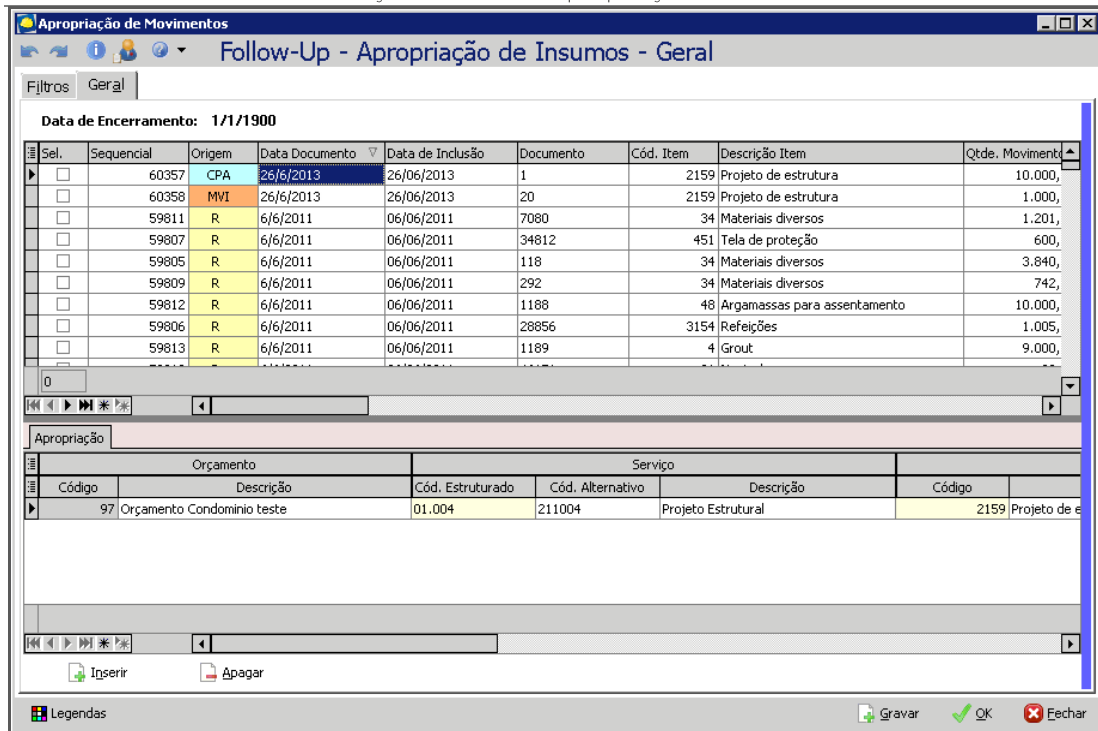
Apropriação de Movimentos

Follow-Up - Apropriação de Insumos - Geral

Filtros | Geral

Data de Encerramento: 1/1/1900

| Sel. | Sequencial | Origem | Data Documento | Data de Inclusão | Documento | Cód. Item | Descrição Item | Qtde. Movimento |
|---|---|---|---|---|---|---|---|---|
| ☐ | 60357 | CPA | 26/6/2013 | 26/06/2013 | 1 | 2159 | Projeto de estrutura | 10.000, |
| ☐ | 60358 | MVI | 26/6/2013 | 26/06/2013 | 20 | 2159 | Projeto de estrutura | 1.000, |
| ☐ | 59811 | R | 6/6/2011 | 06/06/2011 | 7080 | 34 | Materiais diversos | 1.201, |
| ☐ | 59807 | R | 6/6/2011 | 06/06/2011 | 34812 | 451 | Tela de proteção | 600, |
| ☐ | 59805 | R | 6/6/2011 | 06/06/2011 | 118 | 34 | Materiais diversos | 3.840, |
| ☐ | 59809 | R | 6/6/2011 | 06/06/2011 | 292 | 34 | Materiais diversos | 742, |
| ☐ | 59812 | R | 6/6/2011 | 06/06/2011 | 1188 | 48 | Argamassas para assentamento | 10.000, |
| ☐ | 59806 | R | 6/6/2011 | 06/06/2011 | 28856 | 3154 | Refeições | 1.005, |
| ☐ | 59813 | R | 6/6/2011 | 06/06/2011 | 1189 | 4 | Grout | 9.000, |

0

Apropriação

| Orçamento | | Serviço | | | |
|---|---|---|---|---|---|
| Código | Descrição | Cód. Estruturado | Cód. Alternativo | Descrição | Código |
| 97 | Orçamento Condominio teste | 01.004 | 211004 | Projeto Estrutural | 2159 Projeto de e |

Inserir   Apagar

Legendas   Gravar   OK   Fechar